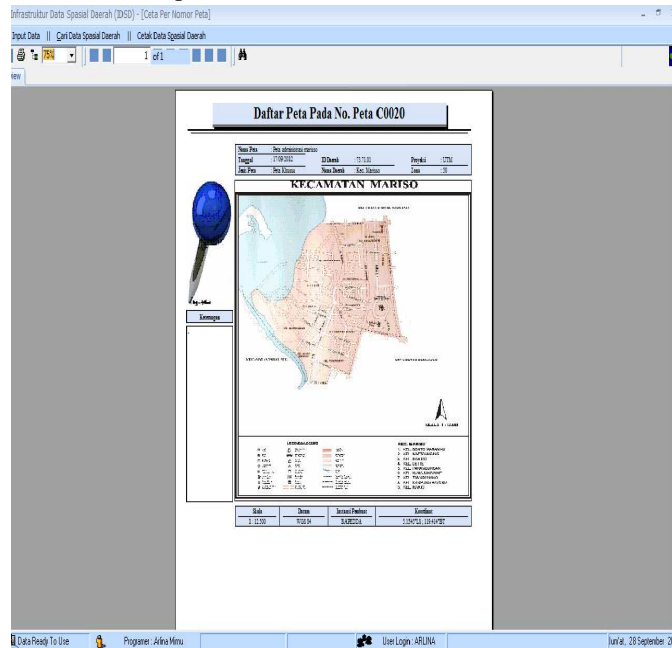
Infrastruktur Data Spasial Daerah (IDSD) - [Ceta Per Nomor Peta]

Input Data || Cari Data Spasial Daerah || Cetak Data Spasial Daerah

75%

1 of 1

iew

Daftar Peta Pada No. Peta C0020

| Nama Peta | Peta administrasi mariso | | | | |
|---|---|---|---|---|---|
| Tanggal | 17/09/2010 | ID Daerah | 73.71.01 | Proyeksi | UTM |
| Jenis Peta | Peta Khusus | Nama Daerah | Kec. Mariso | Zona | 50 |

KECAMATAN MARISO

Keterangan

| Skala | Datum | Instansi Pembuat | Koordinat |
|---|---|---|---|
| 1 : 12.500 | WGS 84 | BAPEDDA | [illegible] |

Data Ready To Use

Programer : Arlina Mimu

User Login : ARLINA

Jum'at, 28 September 2